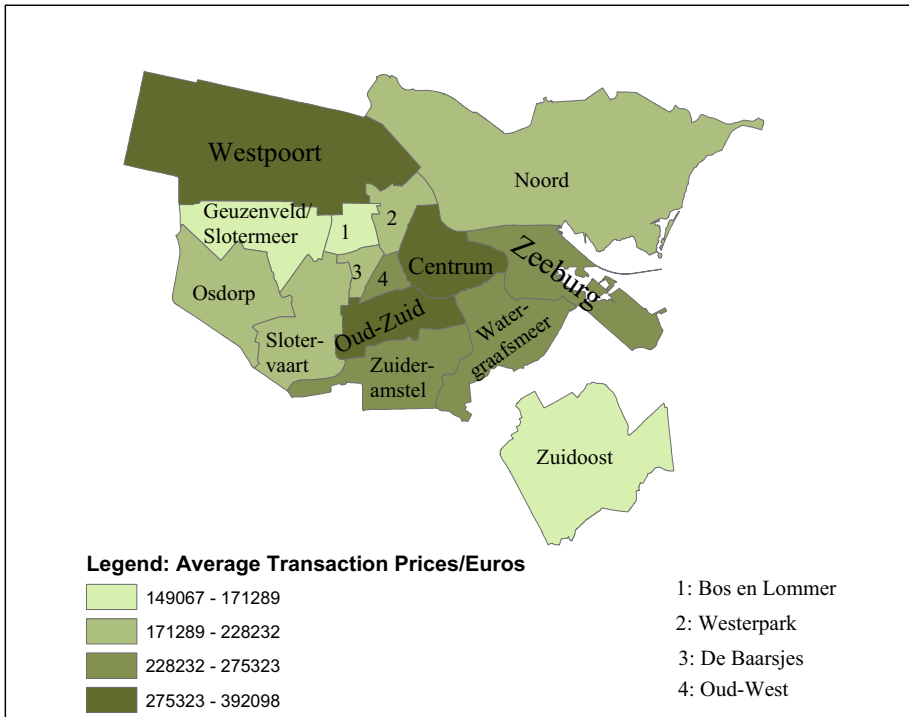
Westpoort

Noord

Geuzenveld/ Slotermeer

1

2

3

4

Centrum

Zeeburg

Osdorp

Oud-Zuid

Sloter- vaart

Water- graafsmeer

Zuider- amstel

Zuidoost

Legend: Average Transaction Prices/Euros

149067 - 171289

171289 - 228232

228232 - 275323

275323 - 392098

1: Bos en Lommer

2: Westerpark

3: De Baarsjes

4: Oud-West